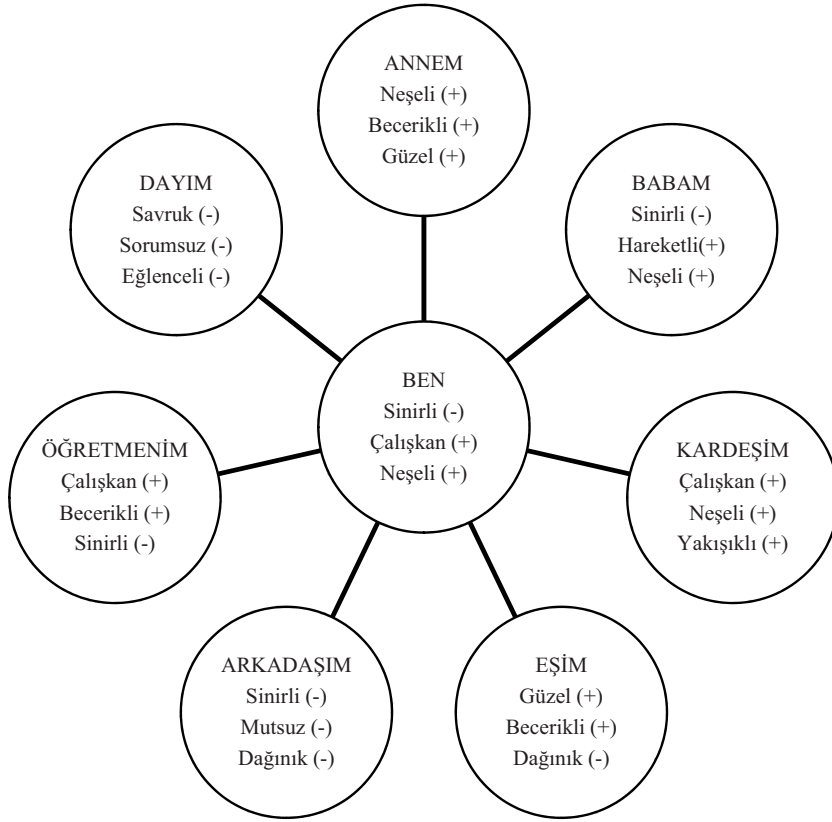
ANNEM
Neşeli (+)
Becerikli (+)
Güzel (+)

DAYIM
Savruk (-)
Sorumsuz (-)
Eğlenceli (-)

BABAM
Sinirli (-)
Hareketli(+)
Neşeli (+)

BEN
Sinirli (-)
Çalışkan (+)
Neşeli (+)

ÖĞRETMENİM
Çalışkan (+)
Becerikli (+)
Sinirli (-)

KARDEŞİM
Çalışkan (+)
Neşeli (+)
Yakışıklı (+)

ARKADAŞIM
Sinirli (-)
Mutsuz (-)
Dağınık (-)

EŞİM
Güzel (+)
Becerikli (+)
Dağınık (-)